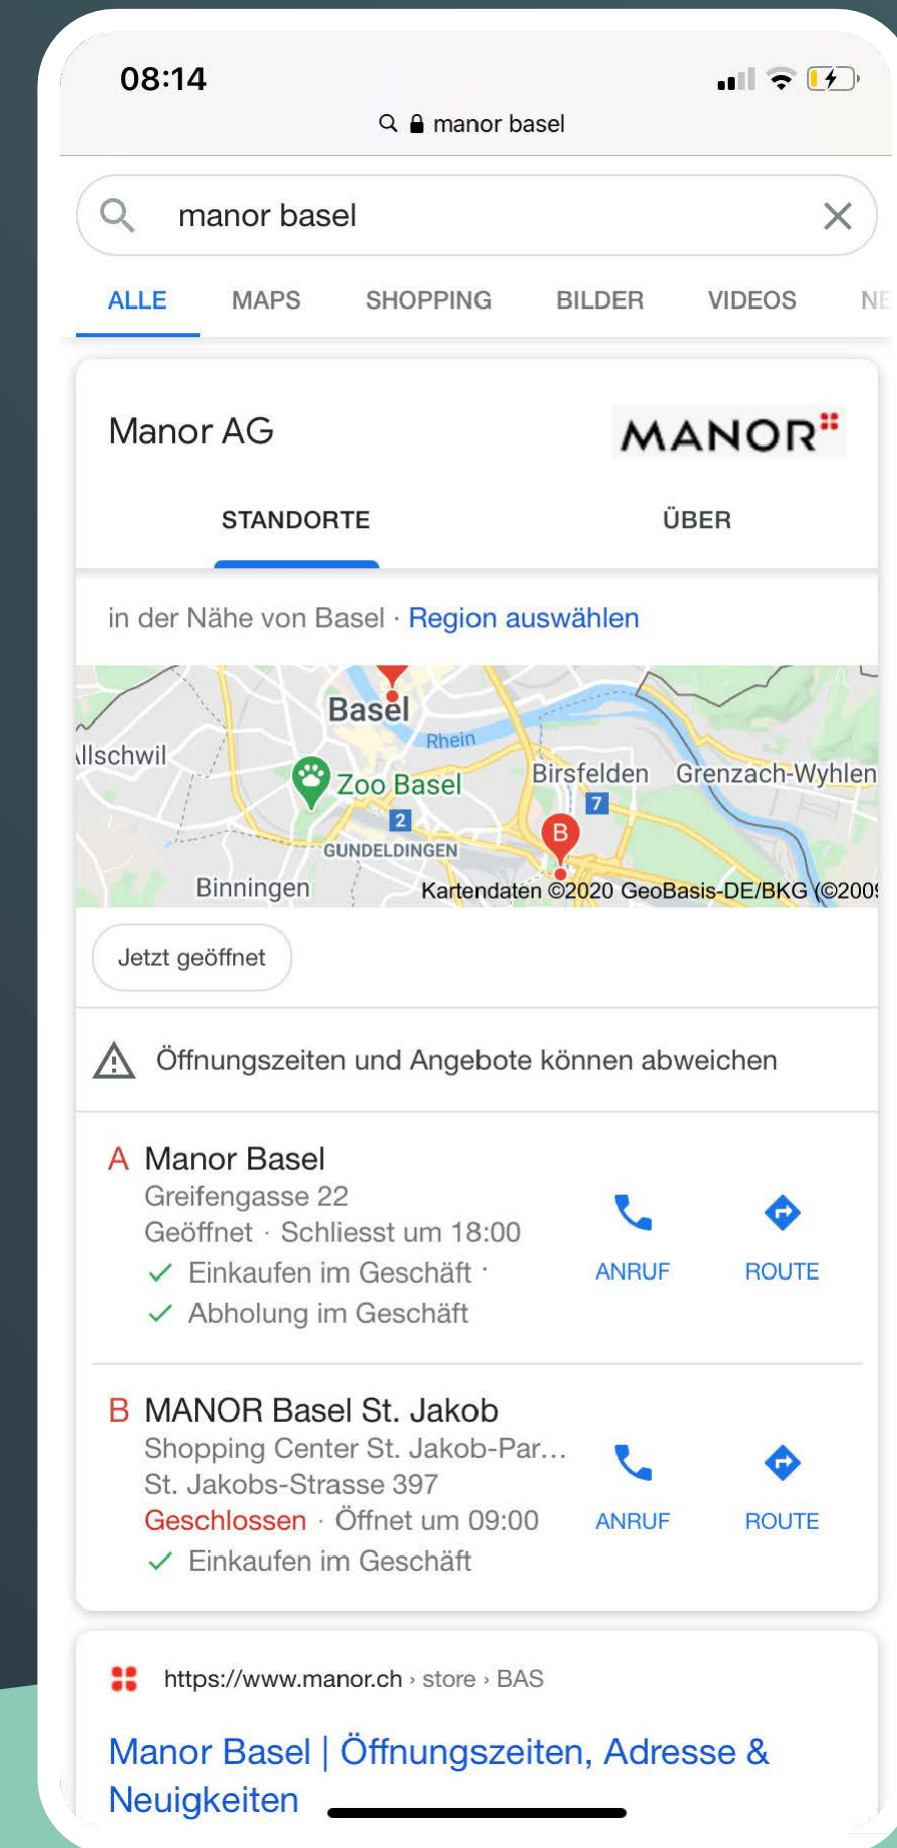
08:14

manor basel

manor basel

ALLE MAPS SHOPPING BILDER VIDEOS NE

Manor AG

MANOR

STANDORTE ÜBER

in der Nähe von Basel · Region auswählen

Basel
Rhein
llschwil
Zoo Basel
Birsfelden
Grenzach-Wyhlen
7
2
B
GUNDELDINGEN
Binningen
Kartendaten ©2020 GeoBasis-DE/BKG (©200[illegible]

Jetzt geöffnet

Öffnungszeiten und Angebote können abweichen

A Manor Basel
Greifengasse 22
Geöffnet · Schliesst um 18:00
✓ Einkaufen im Geschäft ·
✓ Abholung im Geschäft
ANRUF ROUTE

B MANOR Basel St. Jakob
Shopping Center St. Jakob-Par...
St. Jakobs-Strasse 397
Geschlossen · Öffnet um 09:00
✓ Einkaufen im Geschäft
ANRUF ROUTE

https://www.manor.ch › store › BAS

Manor Basel | Öffnungszeiten, Adresse & Neuigkeiten